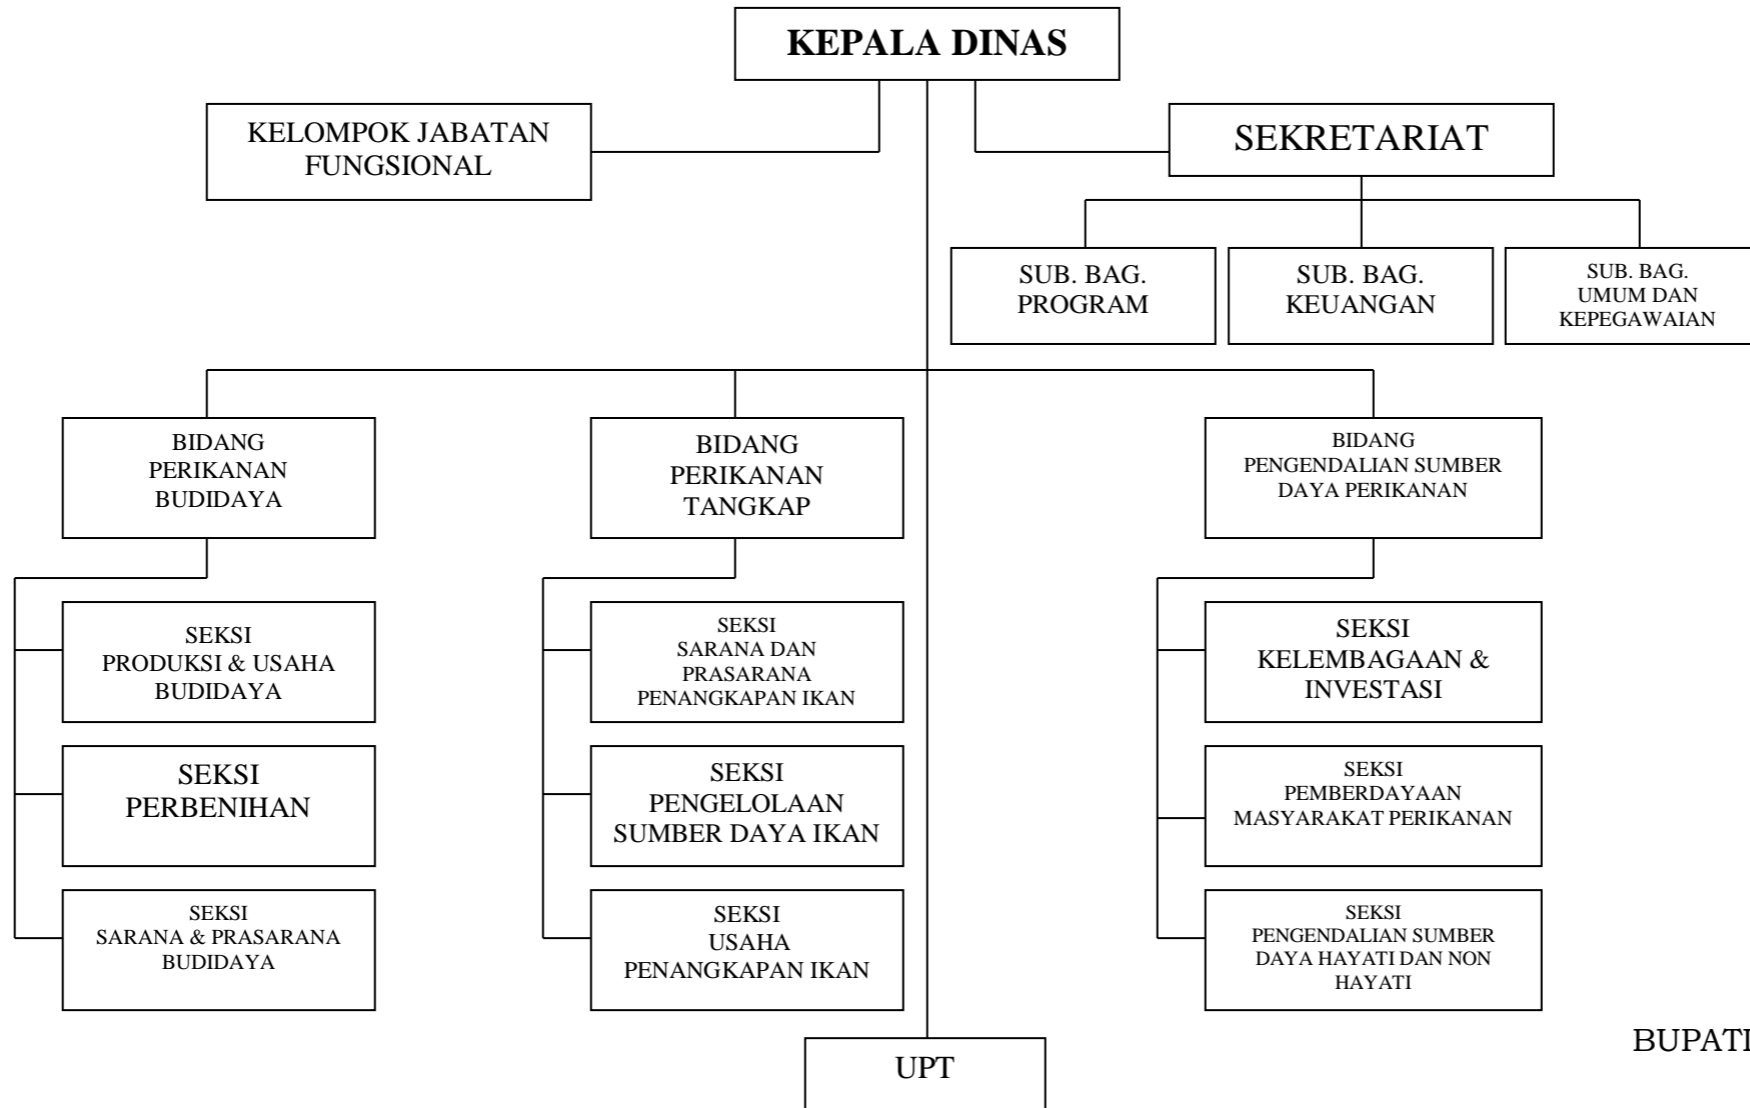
KEPALA DINAS

KELOMPOK JABATAN FUNGSIONAL

SEKRETARIAT

SUB. BAG. PROGRAM

SUB. BAG. KEUANGAN

SUB. BAG. UMUM DAN KEPEGAWAIAN

BIDANG PERIKANAN BUDIDAYA

BIDANG PERIKANAN TANGKAP

BIDANG PENGENDALIAN SUMBER DAYA PERIKANAN

SEKSI PRODUKSI & USAHA BUDIDAYA

SEKSI PERBENIHAN

SEKSI SARANA & PRASARANA BUDIDAYA

SEKSI SARANA DAN PRASARANA PENANGKAPAN IKAN

SEKSI PENGELOLAAN SUMBER DAYA IKAN

SEKSI USAHA PENANGKAPAN IKAN

SEKSI KELEMBAGAAN & INVESTASI

SEKSI PEMBERDAYAAN MASYARAKAT PERIKANAN

SEKSI PENGENDALIAN SUMBER DAYA HAYATI DAN NON HAYATI

UPT

BUPATI